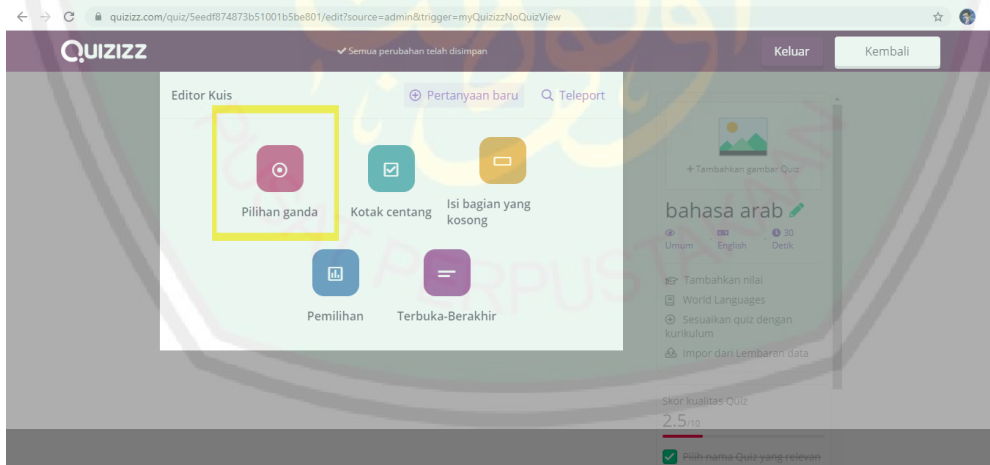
quizizz.com/quiz/5eedf874873b51001b5be801/edit?source=admin&trigger=myQuizizzNoQuizView

QUIZIZZ

Semua perubahan telah disimpan

Keluar

Kembali

Editor Kuis

Pertanyaan baru

Teleport

Pilihan ganda

Kotak centang

Isi bagian yang kosong

Pemilihan

Terbuka-Berakhir

+ Tambahkan gambar Quiz

bahasa arab

Umum

English

30 Detik

Tambahkan nilai

World Languages

Sesuaikan quiz dengan kurikulum

Impor dari Lembaran data

Skor kualitas Quiz

2.5/10

Pilih nama Quiz yang relevan